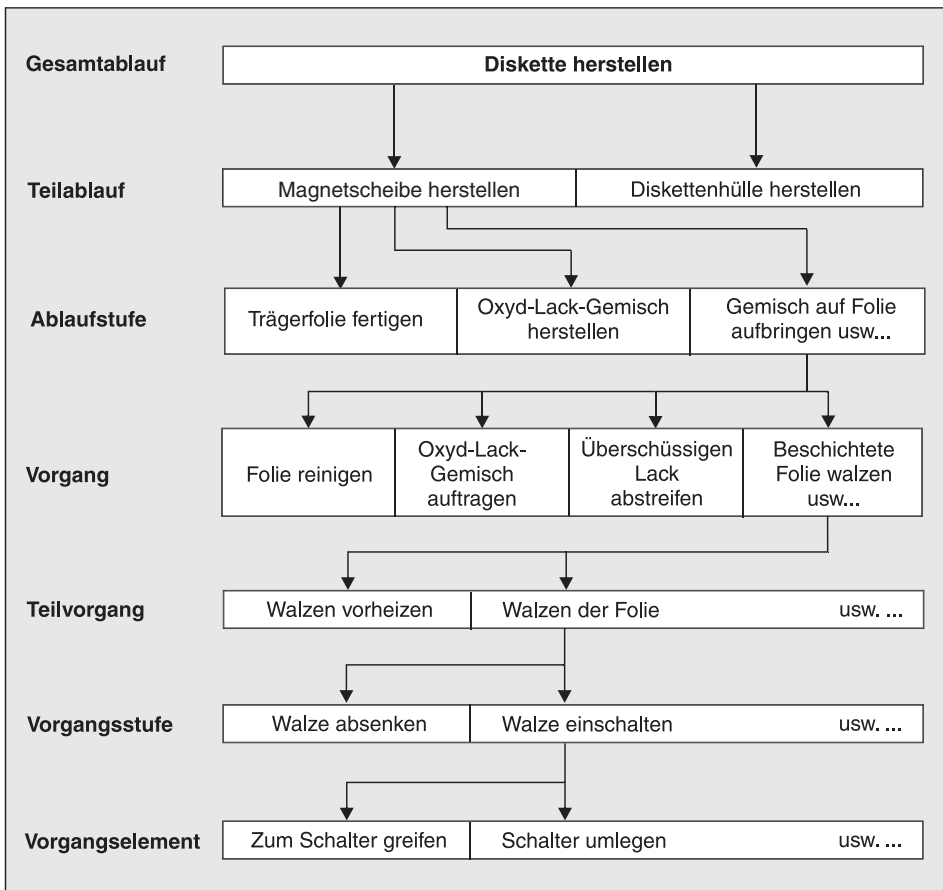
Gesamtablauf

Diskette herstellen

Teilablauf

Magnetscheibe herstellen

Diskettenhülle herstellen

Ablaufstufe

Trägerfolie fertigen

Oxyd-Lack-Gemisch herstellen

Gemisch auf Folie aufbringen usw...

Vorgang

Folie reinigen

Oxyd-Lack-Gemisch auftragen

Überschüssigen Lack abstreifen

Beschichtete Folie walzen usw...

Teilvorgang

Walzen vorheizen

Walzen der Folie

usw. ...

Vorgangsstufe

Walze absenken

Walze einschalten

usw. ...

Vorgangselement

Zum Schalter greifen

Schalter umlegen

usw. ...